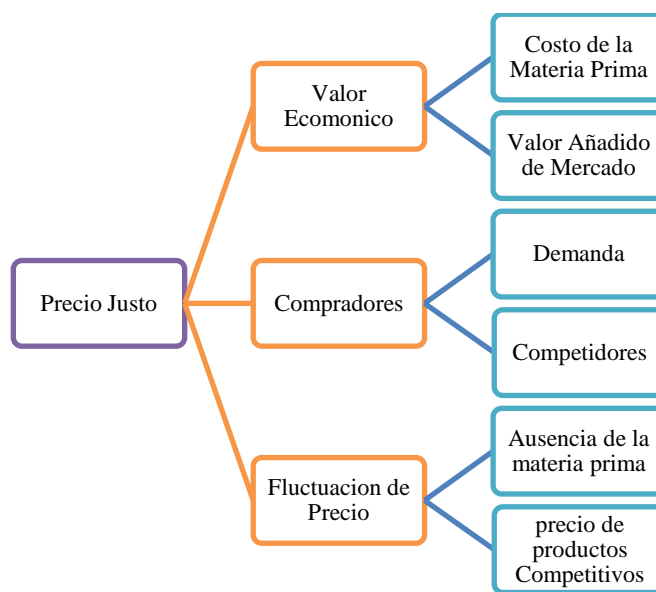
Precio Justo

Valor Ecomonico

Costo de la Materia Prima

Valor Añadido de Mercado

Compradores

Demanda

Competidores

Fluctuacion de Precio

Ausencia de la materia prima

precio de productos Competitivos